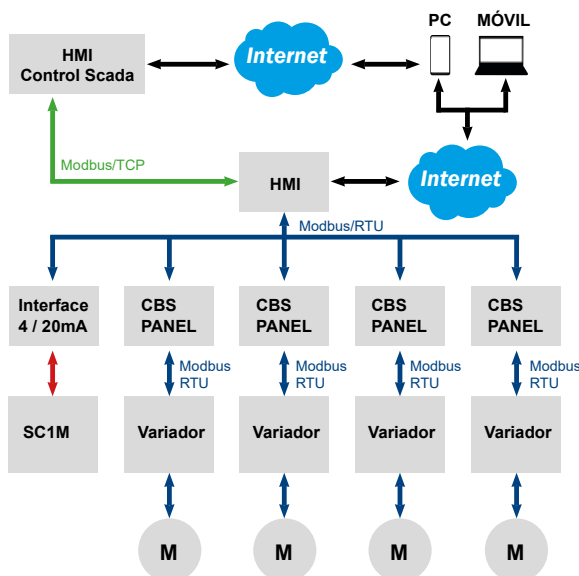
HMI
Control Scada

Internet

PC

MÓVIL

Modbus/TCP

HMI

Internet

Modbus/RTU

Interface
4 / 20mA

CBS
PANEL

CBS
PANEL

CBS
PANEL

CBS
PANEL

Modbus
RTU

Modbus
RTU

Modbus
RTU

Modbus
RTU

SC1M

Variador

Variador

Variador

Variador

M

M

M

M